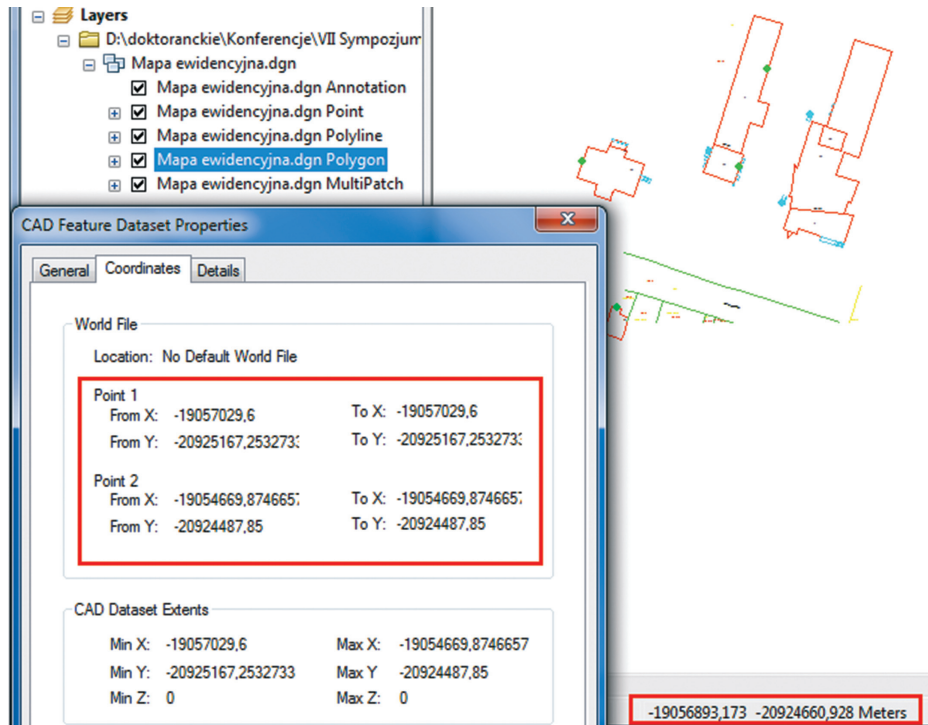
Layers
D:\doktoranckie\Konferencje\VII Sympozjum
Mapa ewidencyjna.dgn
Mapa ewidencyjna.dgn Annotation
Mapa ewidencyjna.dgn Point
Mapa ewidencyjna.dgn Polyline
Mapa ewidencyjna.dgn Polygon
Mapa ewidencyjna.dgn MultiPatch

CAD Feature Dataset Properties

General | Coordinates | Details

World File

Location: No Default World File

Point 1
From X: -19057029,6
To X: -19057029,6
From Y: -20925167,253273
To Y: -20925167,253273

Point 2
From X: -19054669,874665
To X: -19054669,874665
From Y: -20924487,85
To Y: -20924487,85

CAD Dataset Extents

Min X: -19057029,6
Max X: -19054669,8746657
Min Y: -20925167,2532733
Max Y -20924487,85
Min Z: 0
Max Z: 0

-19056893,173 -20924660,928 Meters